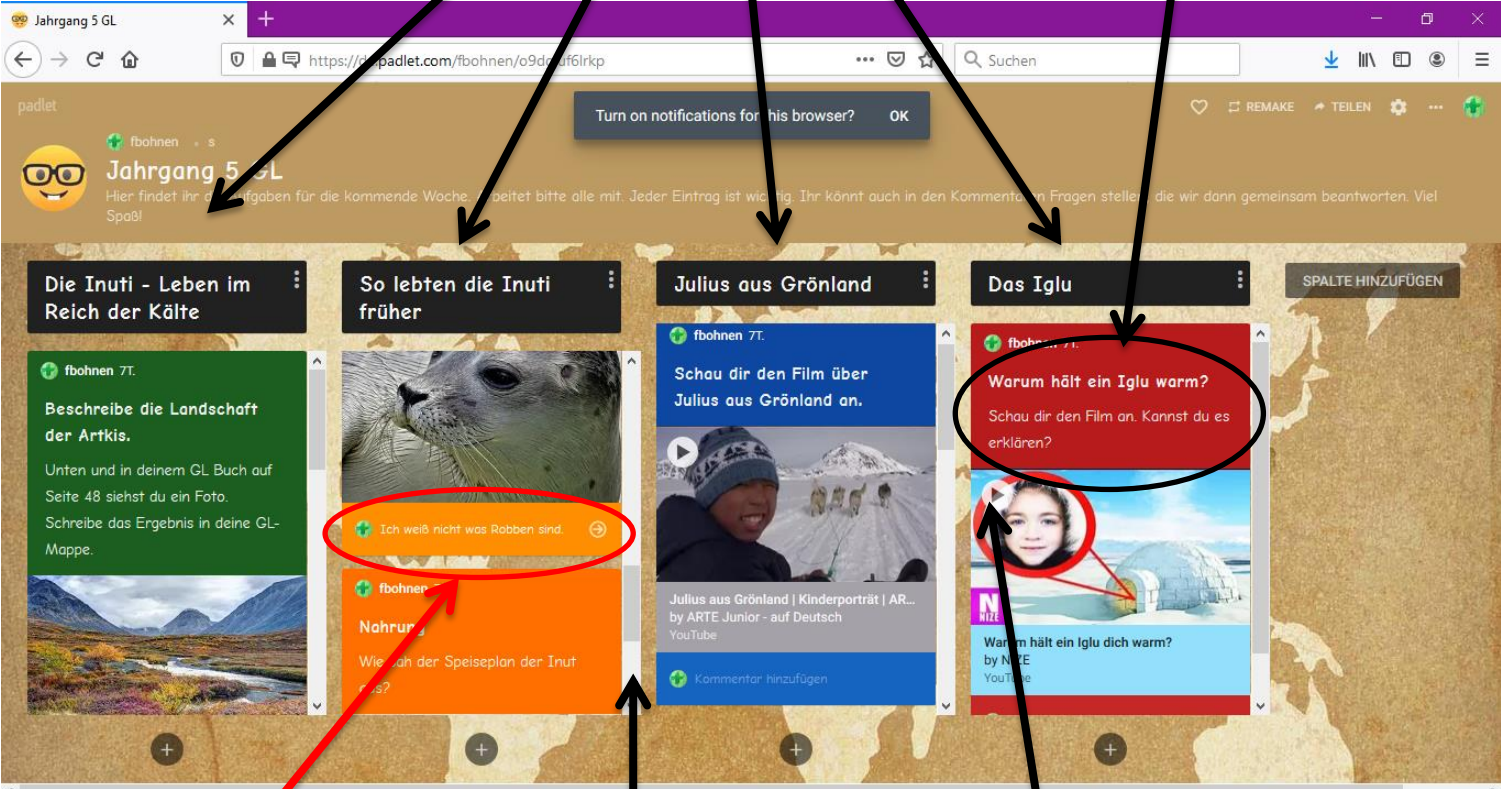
Jahrgang 5 GL

https://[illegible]padlet.com/fbohnen/o9d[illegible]f6lrkp

Suchen

padlet

Turn on notifications for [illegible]his browser? OK

REMAKE TEILEN

fbohnen • s

Jahrgang 5 GL

Hier findet ihr d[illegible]fgaben für die kommende Woche. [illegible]beitet bitte alle mit. Jeder Eintrag ist wichtig. Ihr könnt auch in den Kommenta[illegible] Fragen stellen, die wir dann gemeinsam beantworten. Viel Spaß!

Die Inuti - Leben im Reich der Kälte

fbohnen 7T.

Beschreibe die Landschaft der Artkis.

Unten und in deinem GL Buch auf Seite 48 siehst du ein Foto. Schreibe das Ergebnis in deine GL-Mappe.

So lebten die Inuti früher

Ich weiß nicht was Robben sind.

fbohnen

Nahrung

Wie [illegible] der Speiseplan der Inut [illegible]s?

Julius aus Grönland

fbohnen 7T.

Schau dir den Film über Julius aus Grönland an.

Julius aus Grönland | Kinderporträt | AR...
by ARTE Junior - auf Deutsch
YouTube

Kommentar hinzufügen

Das Iglu

fbohne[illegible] 7T.

Warum hält ein Iglu warm?

Schau dir den Film an. Kannst du es erklären?

Wa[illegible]m hält ein Iglu dich warm?
by N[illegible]E
YouTube

SPALTE HINZUFÜGEN